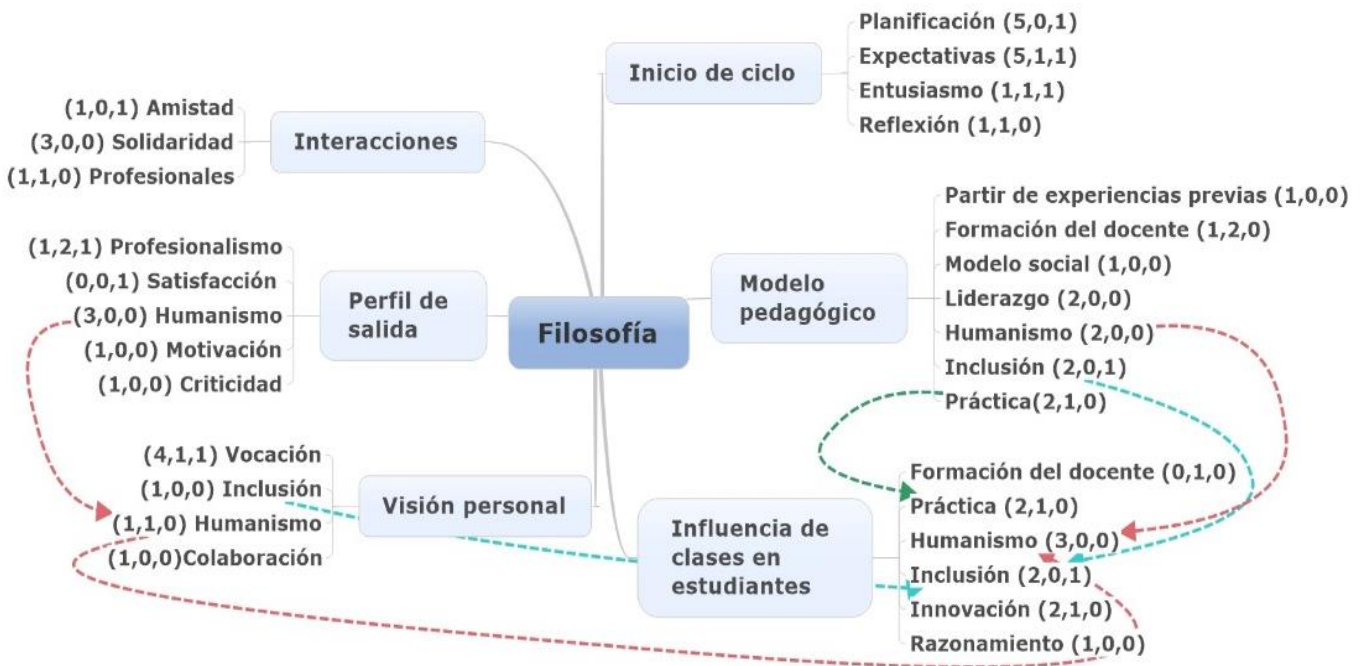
Filosofía

Inicio de ciclo
Planificación (5,0,1)
Expectativas (5,1,1)
Entusiasmo (1,1,1)
Reflexión (1,1,0)

Interacciones
(1,0,1) Amistad
(3,0,0) Solidaridad
(1,1,0) Profesionales

Modelo pedagógico
Partir de experiencias previas (1,0,0)
Formación del docente (1,2,0)
Modelo social (1,0,0)
Liderazgo (2,0,0)
Humanismo (2,0,0)
Inclusión (2,0,1)
Práctica(2,1,0)

Perfil de salida
(1,2,1) Profesionalismo
(0,0,1) Satisfacción
(3,0,0) Humanismo
(1,0,0) Motivación
(1,0,0) Criticidad

Visión personal
(4,1,1) Vocación
(1,0,0) Inclusión
(1,1,0) Humanismo
(1,0,0)Colaboración

Influencia de clases en estudiantes
Formación del docente (0,1,0)
Práctica (2,1,0)
Humanismo (3,0,0)
Inclusión (2,0,1)
Innovación (2,1,0)
Razonamiento (1,0,0)